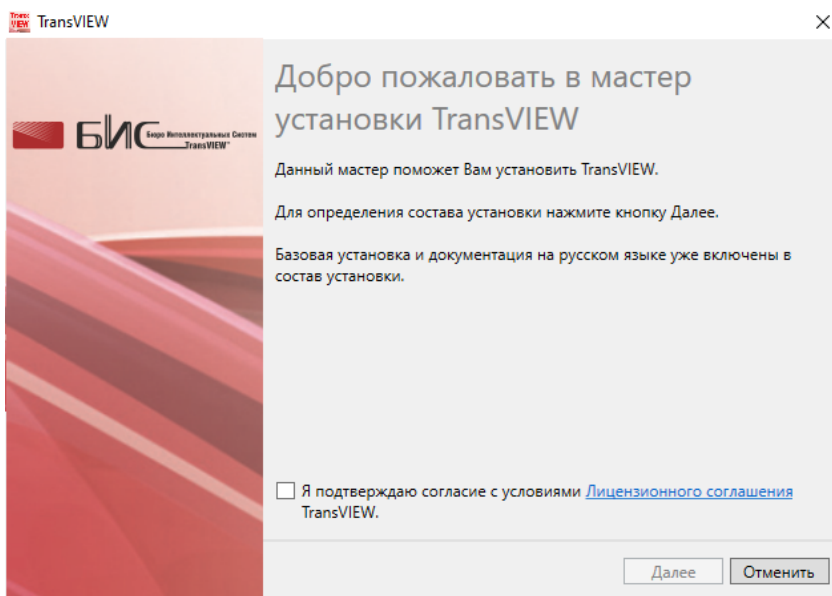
TransVIEW

×

БИС Бюро Интеллектуальных Систем TransVIEW™

Добро пожаловать в мастер установки TransVIEW

Данный мастер поможет Вам установить TransVIEW.

Для определения состава установки нажмите кнопку Далее.

Базовая установка и документация на русском языке уже включены в состав установки.

Я подтверждаю согласие с условиями Лицензионного соглашения TransVIEW.

Далее

Отменить